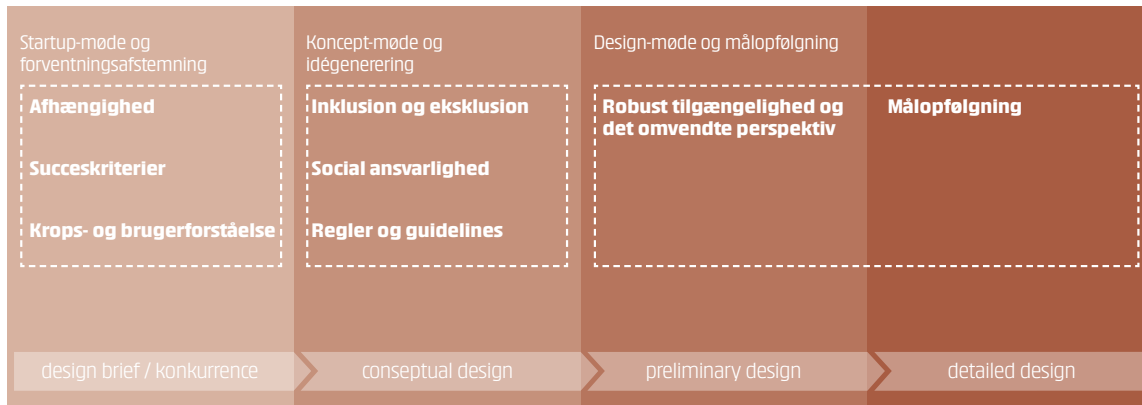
Startup-møde og forventningsafstemning

Afhængighed

Succeskriterier

Krops- og brugerforståelse

Koncept-møde og idégenerering

Inklusion og eksklusion

Social ansvarlighed

Regler og guidelines

Design-møde og målopfølgning

Robust tilgængelighed og det omvendte perspektiv

Målopfølgning

design brief / konkurrence

conseptual design

preliminary design

detailed design